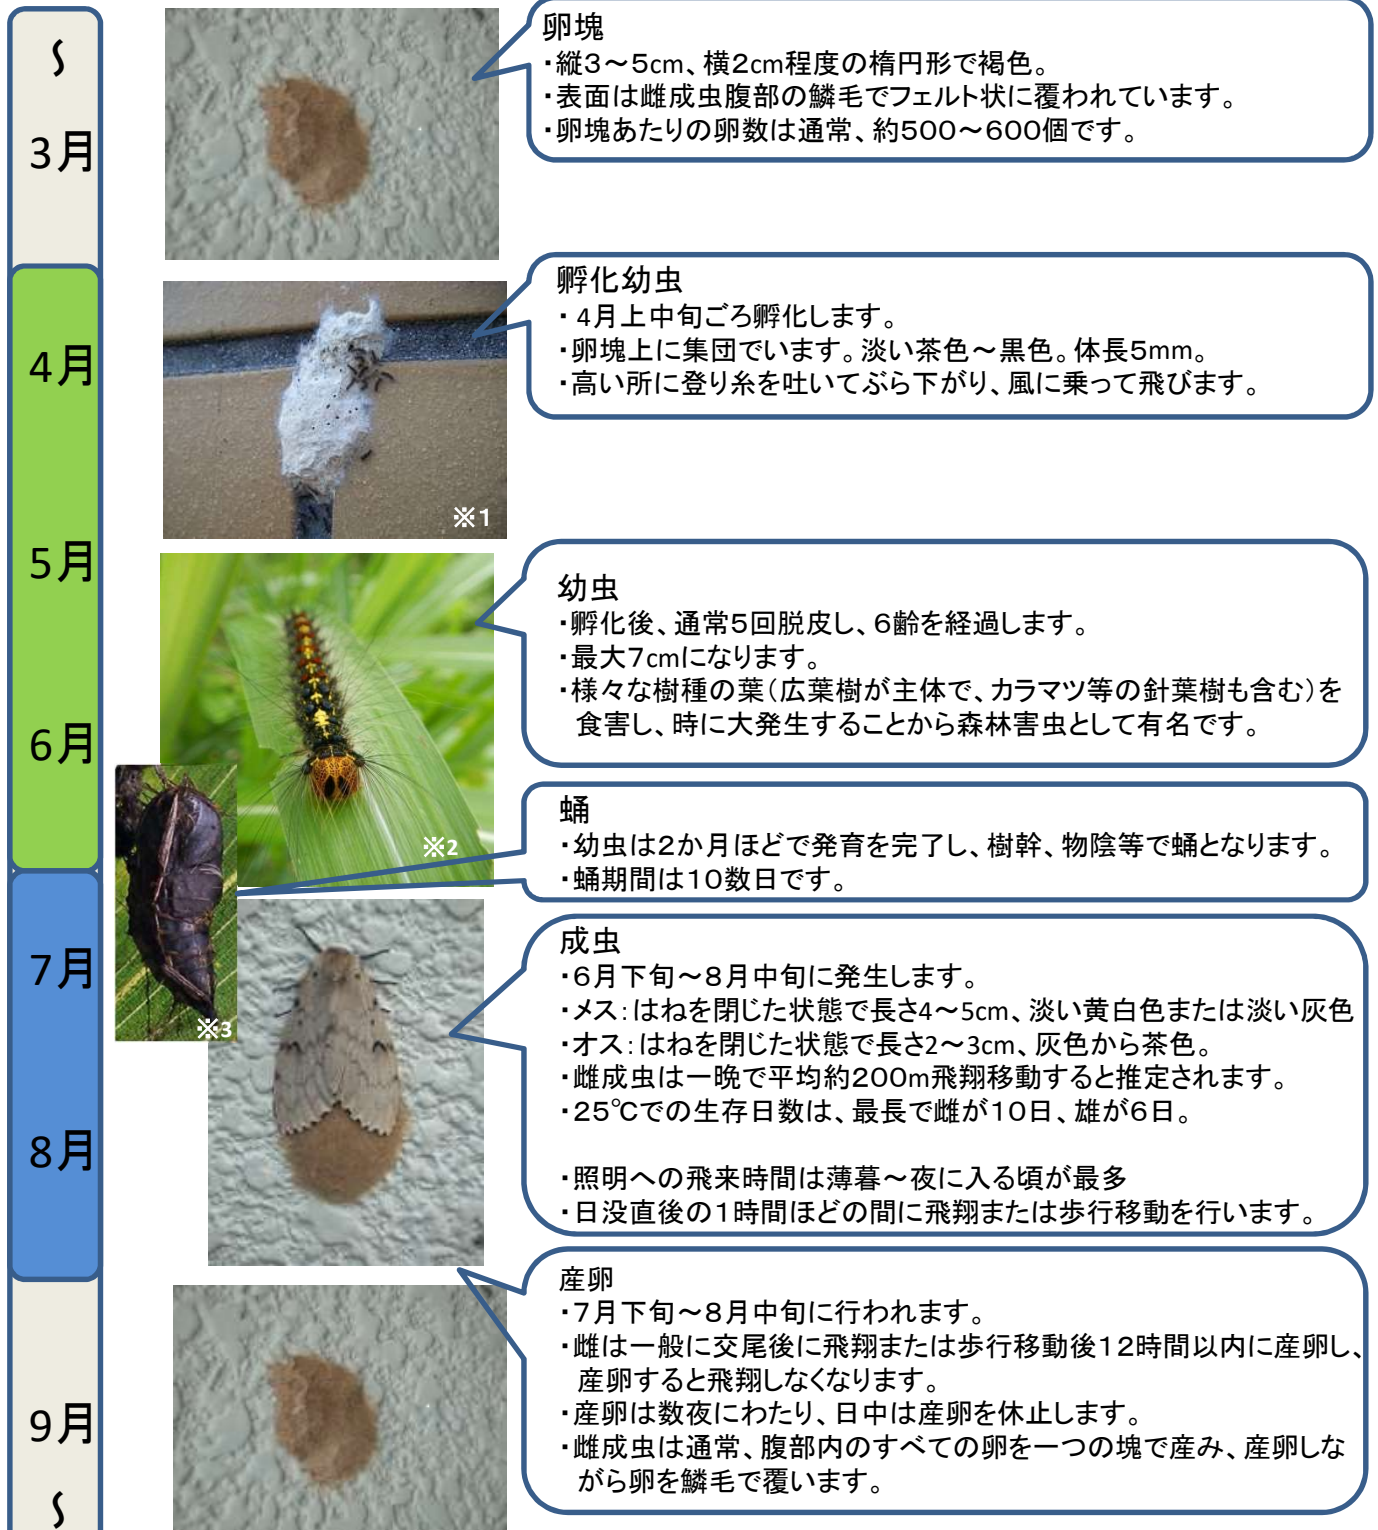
～
3月

4月

5月

6月

7月

8月

9月
～

卵塊
・縦3～5cm、横2cm程度の楕円形で褐色。
・表面は雌成虫腹部の鱗毛でフェルト状に覆われています。
・卵塊あたりの卵数は通常、約500～600個です。

孵化幼虫
・4月上中旬ごろ孵化します。
・卵塊上に集団でいます。淡い茶色～黒色。体長5mm。
・高い所に登り糸を吐いてぶら下がり、風に乗って飛びます。

※1

幼虫
・孵化後、通常5回脱皮し、6齢を経過します。
・最大7cmになります。
・様々な樹種の葉（広葉樹が主体で、カラマツ等の針葉樹も含む）を食害し、時に大発生することから森林害虫として有名です。

※2

蛹
・幼虫は2か月ほどで発育を完了し、樹幹、物陰等で蛹となります。
・蛹期間は10数日です。

※3

成虫
・6月下旬～8月中旬に発生します。
・メス：はねを閉じた状態で長さ4～5cm、淡い黄白色または淡い灰色
・オス：はねを閉じた状態で長さ2～3cm、灰色から茶色。
・雌成虫は一晩で平均約200m飛翔移動すると推定されます。
・25℃での生存日数は、最長で雌が10日、雄が6日。

・照明への飛来時間は薄暮～夜に入る頃が最多
・日没直後の1時間ほどの間に飛翔または歩行移動を行います。

産卵
・7月下旬～8月中旬に行われます。
・雌は一般に交尾後に飛翔または歩行移動後12時間以内に産卵し、産卵すると飛翔しなくなります。
・産卵は数夜にわたり、日中は産卵を休止します。
・雌成虫は通常、腹部内のすべての卵を一つの塊で産み、産卵しながら卵を鱗毛で覆います。